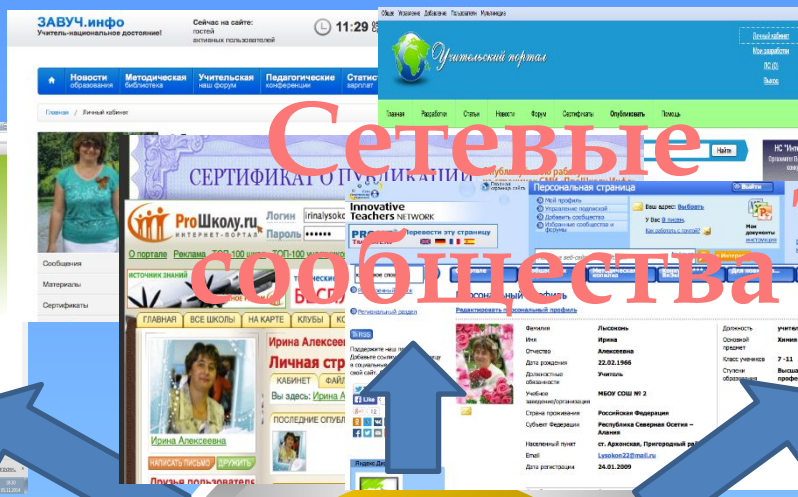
ЗАВУЧ.инфо
Учитель-национальное достояние!
Сейчас на сайте: гостей активных пользователей
11:29

Новости образования
Методическая библиотека
Учительская наш форум
Педагогические конференции
Статис зарплат

Главная / Личный кабинет

Сообщения
Материалы
Сертификаты

Учительский портал
Главная Разработки Статьи Новости Форум Сертификаты Опубликовать Помощь

Сетевые сообщества

СЕРТИФИКАТ О ПУБЛИКАЦИИ

ProШколу.ru ИНТЕРНЕТ-ПОРТАЛ
Логин irinalysoko
Пароль ••••••

Innovative Teachers NETWORK
Персональная страница
Выйти
Мой профиль
Управление подпиской
Добавить сообщество
Избранные сообщества и форумы

ГЛАВНАЯ ВСЕ ШКОЛЫ НА КАРТЕ КЛУБЫ
Ирина Алексее
Личная стр
КАБИНЕТ
ПОСЛЕДНИЕ ОПУБЛ
Ирина Алексеевна
НАПИСАТЬ ПИСЬМО ДРУЖИТЬ
Друзья пользовате

Фамилия Лысоконь
Имя Ирина
Отчество Алексеевна
Дата рождения 22.02.1966
Должностные обязанности Учитель
Учебное заведение/организация МБОУ СОШ № 2
Страна проживания Российская Федерация
Субъект Федерации Республика Северная Осетия – Алания
Населенный пункт ст. Архонская, Пригородный р
Email Lysokon22@mail.ru
Дата регистрации 24.01.2009

Должность учител
Основной предмет Химия
Класс учеников 7 - 11